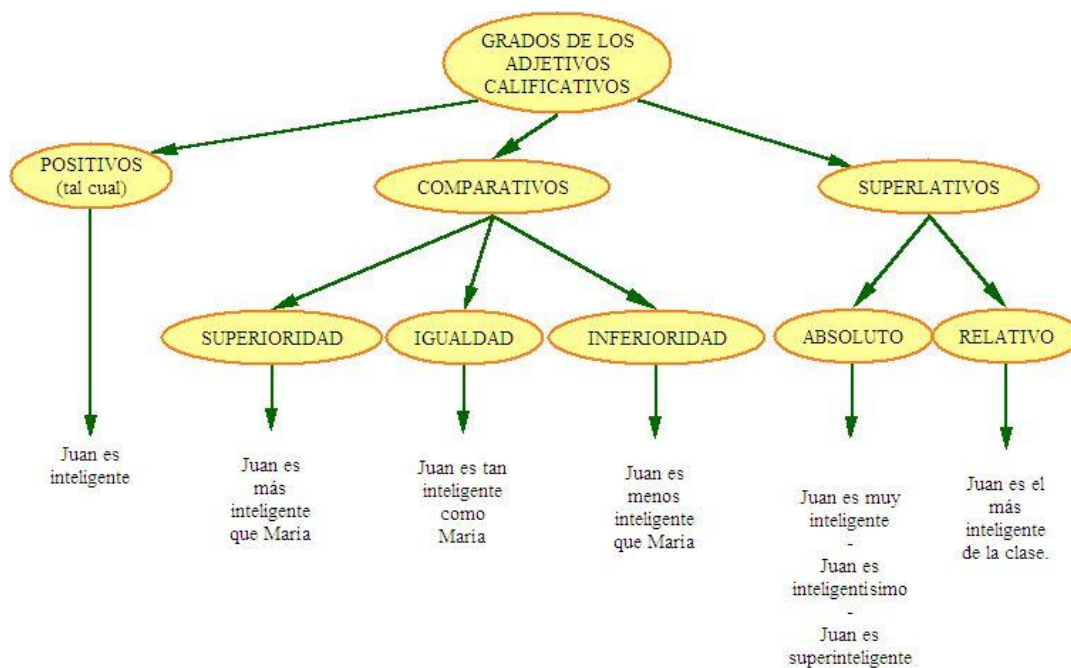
GRADOS DE LOS ADJETIVOS CALIFICATIVOS

POSITIVOS
(tal cual)

COMPARATIVOS

SUPERLATIVOS

SUPERIORIDAD

IGUALDAD

INFERIORIDAD

ABSOLUTO

RELATIVO

Juan es inteligente

Juan es más inteligente que Maria

Juan es tan inteligente como Maria

Juan es menos inteligente que Maria

Juan es muy inteligente
-
Juan es inteligentisimo
-
Juan es superinteligente

Juan es el más inteligente de la clase.